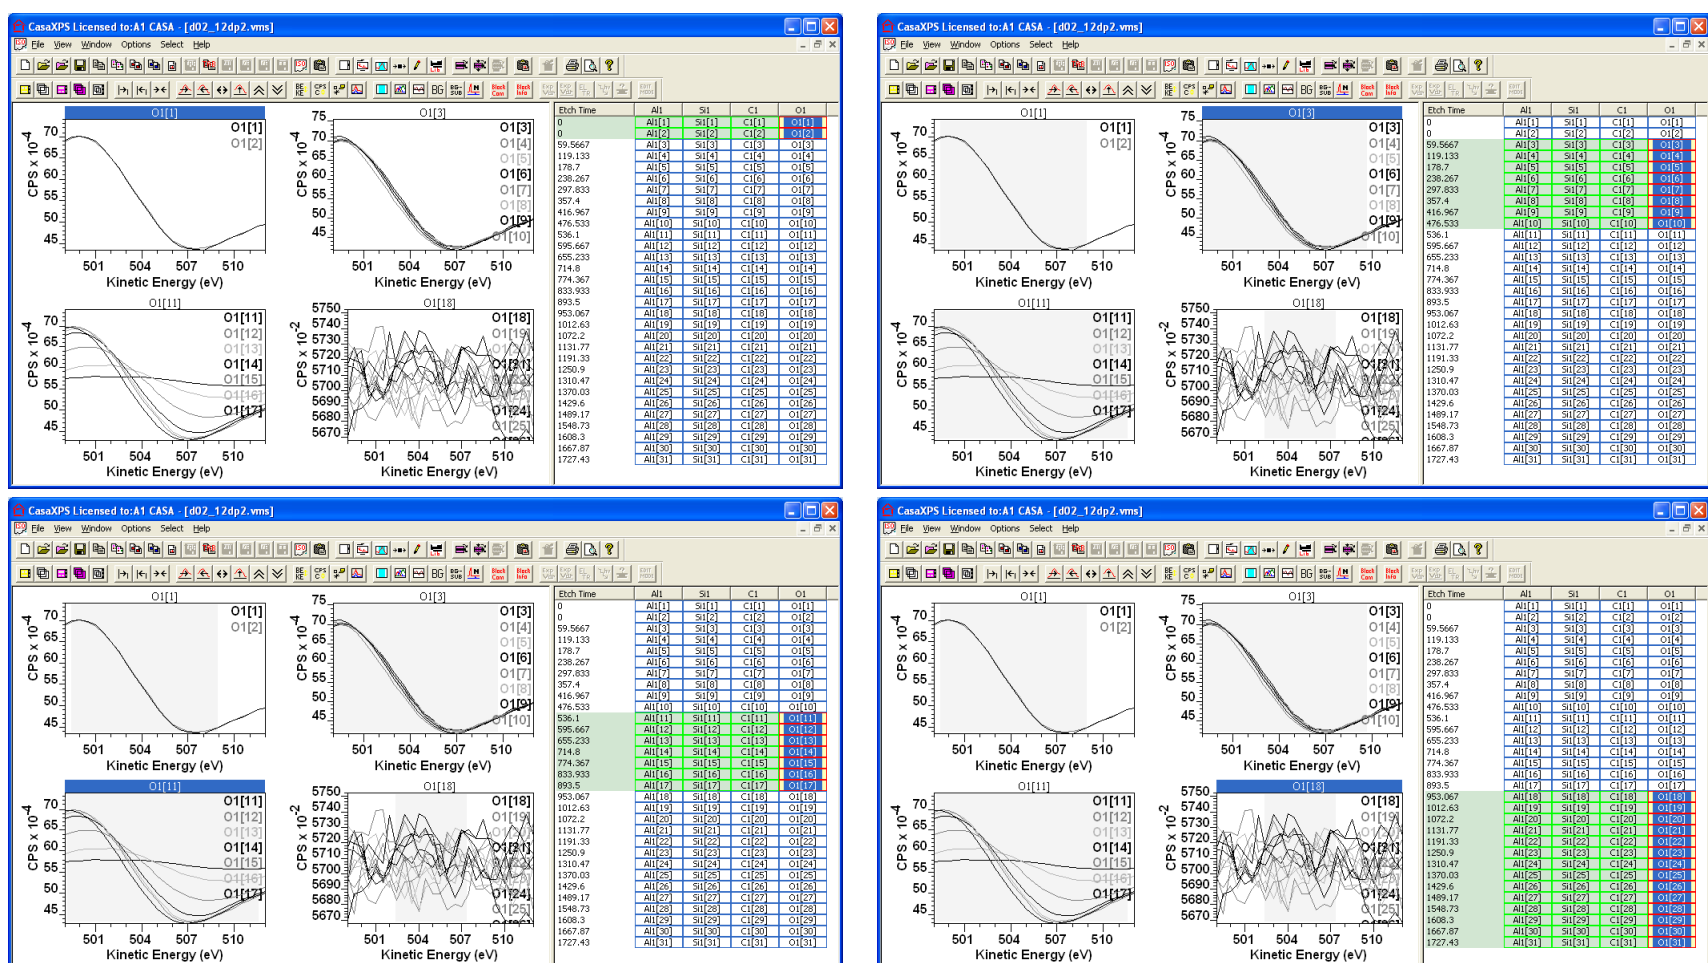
CasaXPS Licensed to:A1 CASA - [d02_12dp2.vms]
File View Window Options Select Help

O1[1]
70 65 60 55 50 45
CPS x $10^{-4}$
O1[1]
O1[2]
501 504 507 510
Kinetic Energy (eV)

O1[3]
75 70 65 60 55 50 45
CPS x $10^{-4}$
O1[3]
O1[4]
O1[5]
O1[6]
O1[7]
O1[8]
O1[9]
O1[10]
501 504 507 510
Kinetic Energy (eV)

O1[11]
70 65 60 55 50 45
CPS x $10^{-4}$
O1[11]
O1[12]
O1[13]
O1[14]
O1[15]
O1[16]
O1[17]
501 504 507 510
Kinetic Energy (eV)

O1[18]
5750 5740 5730 5720 5710 5700 5690 5680 5670
CPS x $10^{-2}$
O1[18]
O1[19]
O1[21]
O1[24]
O1[25]
501 504 507 510
Kinetic Energy (eV)

| Etch Time | Al1 | Si1 | C1 | O1 |
|---|---|---|---|---|
| 0 | Al1[1] | Si1[1] | C1[1] | O1[1] |
| 0 | Al1[2] | Si1[2] | C1[2] | O1[2] |
| 59.5667 | Al1[3] | Si1[3] | C1[3] | O1[3] |
| 119.133 | Al1[4] | Si1[4] | C1[4] | O1[4] |
| 178.7 | Al1[5] | Si1[5] | C1[5] | O1[5] |
| 238.267 | Al1[6] | Si1[6] | C1[6] | O1[6] |
| 297.833 | Al1[7] | Si1[7] | C1[7] | O1[7] |
| 357.4 | Al1[8] | Si1[8] | C1[8] | O1[8] |
| 416.967 | Al1[9] | Si1[9] | C1[9] | O1[9] |
| 476.533 | Al1[10] | Si1[10] | C1[10] | O1[10] |
| 536.1 | Al1[11] | Si1[11] | C1[11] | O1[11] |
| 595.667 | Al1[12] | Si1[12] | C1[12] | O1[12] |
| 655.233 | Al1[13] | Si1[13] | C1[13] | O1[13] |
| 714.8 | Al1[14] | Si1[14] | C1[14] | O1[14] |
| 774.367 | Al1[15] | Si1[15] | C1[15] | O1[15] |
| 833.933 | Al1[16] | Si1[16] | C1[16] | O1[16] |
| 893.5 | Al1[17] | Si1[17] | C1[17] | O1[17] |
| 953.067 | Al1[18] | Si1[18] | C1[18] | O1[18] |
| 1012.63 | Al1[19] | Si1[19] | C1[19] | O1[19] |
| 1072.2 | Al1[20] | Si1[20] | C1[20] | O1[20] |
| 1131.77 | Al1[21] | Si1[21] | C1[21] | O1[21] |
| 1191.33 | Al1[22] | Si1[22] | C1[22] | O1[22] |
| 1250.9 | Al1[23] | Si1[23] | C1[23] | O1[23] |
| 1310.47 | Al1[24] | Si1[24] | C1[24] | O1[24] |
| 1370.03 | Al1[25] | Si1[25] | C1[25] | O1[25] |
| 1429.6 | Al1[26] | Si1[26] | C1[26] | O1[26] |
| 1489.17 | Al1[27] | Si1[27] | C1[27] | O1[27] |
| 1548.73 | Al1[28] | Si1[28] | C1[28] | O1[28] |
| 1608.3 | Al1[29] | Si1[29] | C1[29] | O1[29] |
| 1667.87 | Al1[30] | Si1[30] | C1[30] | O1[30] |
| 1727.43 | Al1[31] | Si1[31] | C1[31] | O1[31] |

CasaXPS Licensed to:A1 CASA - [d02_12dp2.vms]
File View Window Options Select Help
(same plots and table repeated)

CasaXPS Licensed to:A1 CASA - [d02_12dp2.vms]
File View Window Options Select Help
(same plots and table repeated)

CasaXPS Licensed to:A1 CASA - [d02_12dp2.vms]
File View Window Options Select Help
(same plots and table repeated)